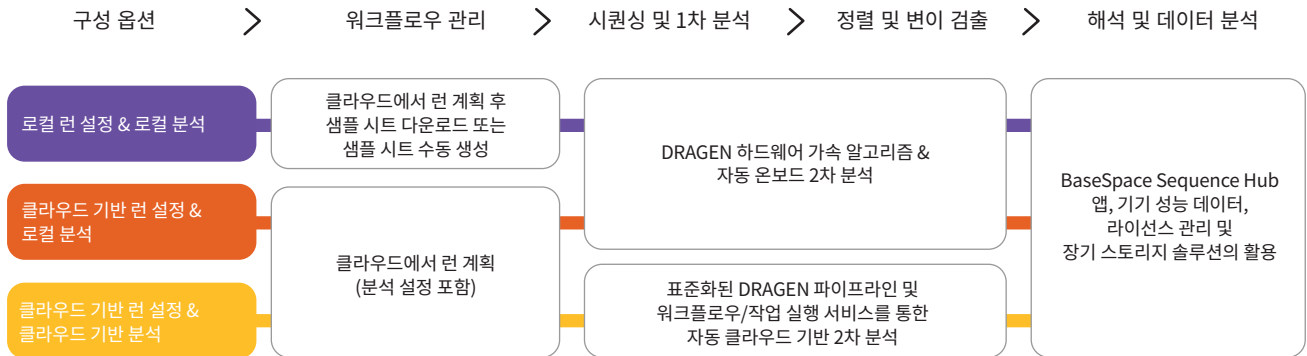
구성 옵션

워크플로우 관리

시퀀싱 및 1차 분석

정렬 및 변이 검출

해석 및 데이터 분석

로컬 런 설정 & 로컬 분석

클라우드 기반 런 설정 & 로컬 분석

클라우드 기반 런 설정 & 클라우드 기반 분석

클라우드에서 런 계획 후 샘플 시트 다운로드 또는 샘플 시트 수동 생성

클라우드에서 런 계획 (분석 설정 포함)

DRAGEN 하드웨어 가속 알고리즘 & 자동 온보드 2차 분석

표준화된 DRAGEN 파이프라인 및 워크플로우/작업 실행 서비스를 통한 자동 클라우드 기반 2차 분석

BaseSpace Sequence Hub 앱, 기기 성능 데이터, 라이선스 관리 및 장기 스토리지 솔루션의 활용